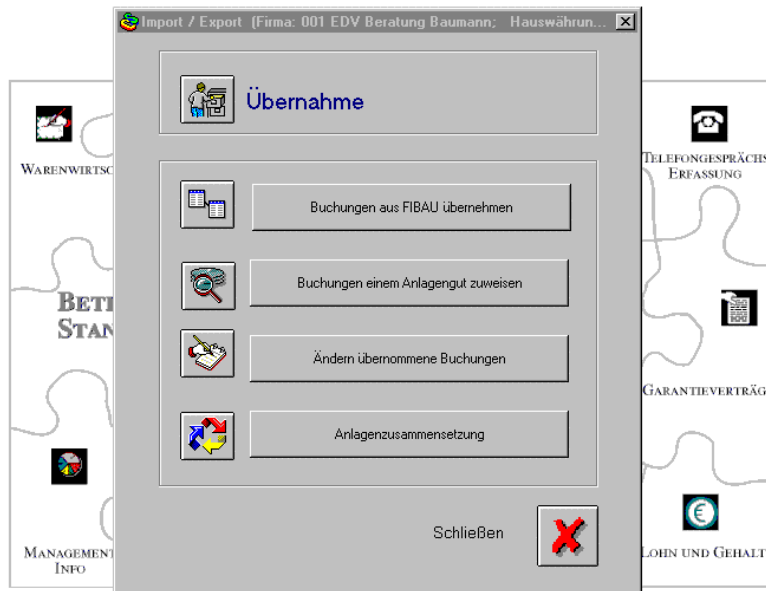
Import / Export (Firma: 001 EDV Beratung Baumann; Hauswährun...

Übernahme

Buchungen aus FIBAU übernehmen

Buchungen einem Anlagengut zuweisen

Ändern übernommene Buchungen

Anlagenzusammensetzung

Schließen

WARENWIRTSC

BETR
STAN

MANAGEMENT
INFO

TELEFONGESPRÄCHS
ERFASSUNG

GARANTIEVERTRÄG

LOHN UND GEHALT